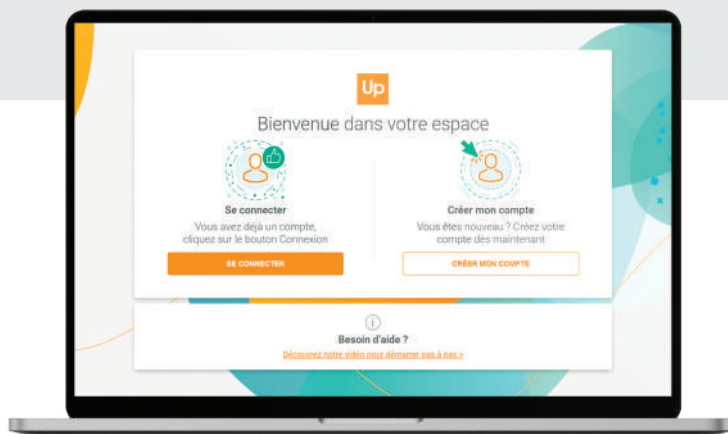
Up

Bienvenue dans votre espace

Se connecter

Vous avez déjà un compte, cliquez sur le bouton Connexion

SE CONNECTER

Créer mon compte

Vous êtes nouveau ? Créez votre compte dès maintenant

CRÉER MON COMPTE

Besoin d'aide ?

Découvrez notre vidéo pour démarrer pas à pas »